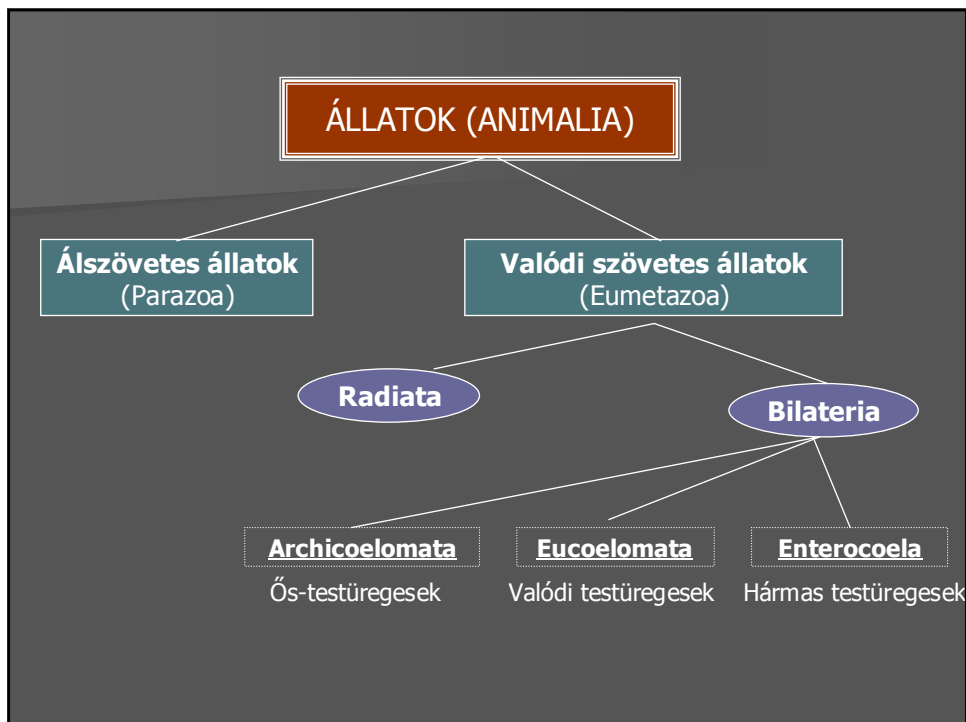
ÁLLATOK (ANIMALIA)

**Álszövetes állatok** (Parazoa)

**Valódi szövetes állatok** (Eumetazoa)

**Radiata**

**Bilateria**

**Archicoelomata**
Ős-testüregesek

**Eucoelomata**
Valódi testüregesek

**Enterocoela**
Hármas testüregesek